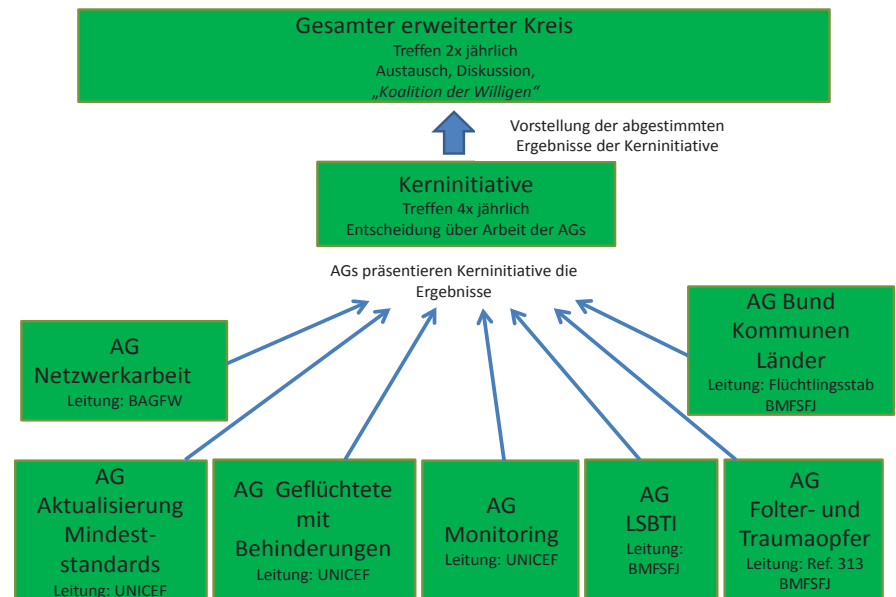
Gesamter erweiterter Kreis
Treffen 2x jährlich
Austausch, Diskussion,
„Koalition der Willigen"

Vorstellung der abgestimmten Ergebnisse der Kerninitiative

Kerninitiative
Treffen 4x jährlich
Entscheidung über Arbeit der AGs

AGs präsentieren Kerninitiative die Ergebnisse

AG Netzwerkarbeit
Leitung: BAGFW

AG Bund Kommunen Länder
Leitung: Flüchtlingsstab BMFSFJ

AG Aktualisierung Mindeststandards
Leitung: UNICEF

AG Geflüchtete mit Behinderungen
Leitung: UNICEF

AG Monitoring
Leitung: UNICEF

AG LSBTI
Leitung: BMFSFJ

AG Folter- und Traumaopfer
Leitung: Ref. 313 BMFSFJ